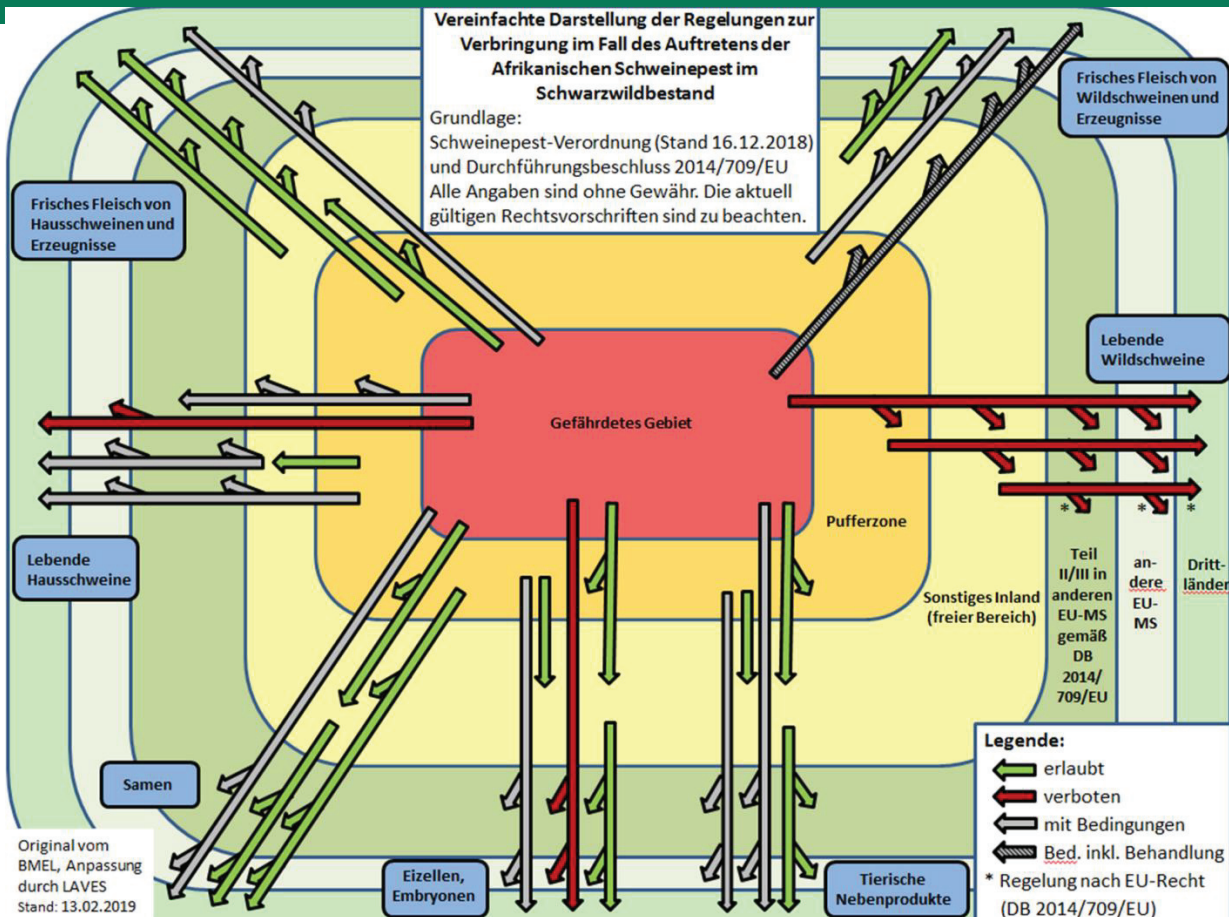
Vereinfachte Darstellung der Regelungen zur Verbringung im Fall des Auftretens der Afrikanischen Schweinepest im Schwarzwildbestand

Grundlage:
Schweinepest-Verordnung (Stand 16.12.2018) und Durchführungsbeschluss 2014/709/EU
Alle Angaben sind ohne Gewähr. Die aktuell gültigen Rechtsvorschriften sind zu beachten.

Frisches Fleisch von Wildschweinen und Erzeugnisse

Frisches Fleisch von Hausschweinen und Erzeugnisse

Lebende Wildschweine

Gefährdetes Gebiet

Pufferzone

Sonstiges Inland (freier Bereich)

Lebende Hausschweine

\* \* \*

Teil II/III in anderen EU-MS gemäß DB 2014/709/EU

andere EU-MS

Drittländer

Samen

Eizellen, Embryonen

Tierische Nebenprodukte

Original vom BMEL, Anpassung durch LAVES
Stand: 13.02.2019

Legende:
erlaubt
verboten
mit Bedingungen
Bed. inkl. Behandlung
\* Regelung nach EU-Recht (DB 2014/709/EU)